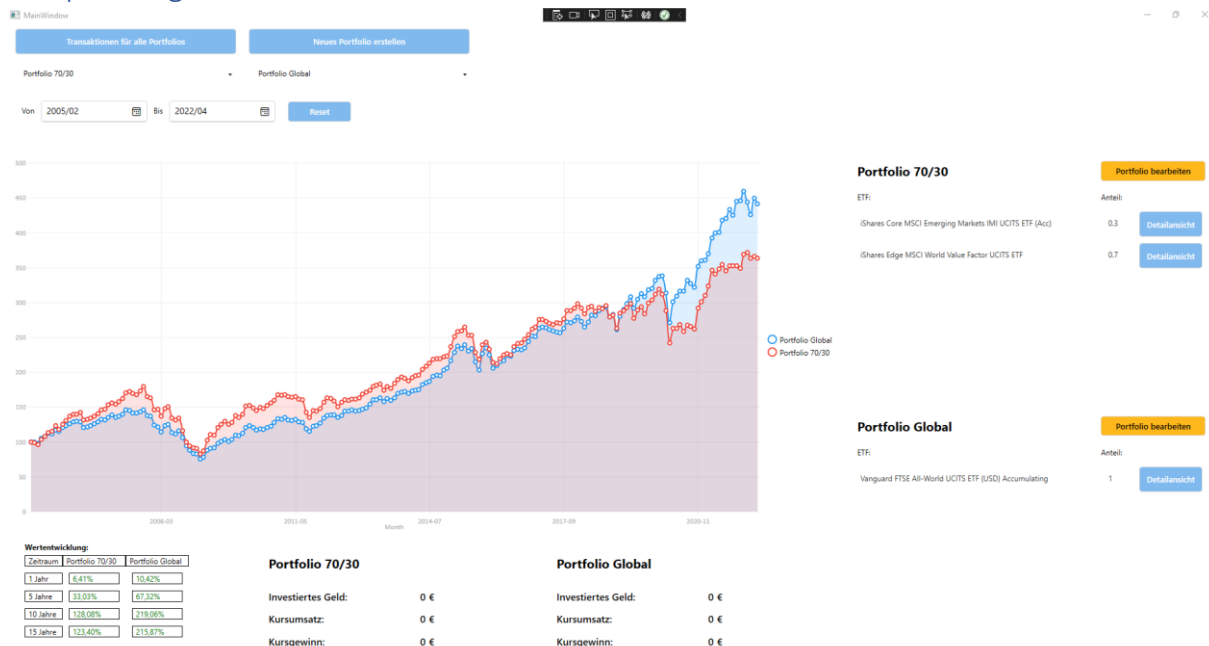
MainWindow

Transaktionen für alle Portfolios

Neues Portfolio erstellen

Portfolio 70/30

Portfolio Global

Von 2005/02 Bis 2022/04 Reset

500
450
400
350
300
250
200
150
100
50
0

2008-03
2011-05
2014-07
2017-09
2020-11
Month

Portfolio Global
Portfolio 70/30

Portfolio 70/30

Portfolio bearbeiten

ETF:

Anteil:

iShares Core MSCI Emerging Markets IMI UCITS ETF (Acc) 0.3 Detailansicht

iShares Edge MSCI World Value Factor UCITS ETF 0.7 Detailansicht

Portfolio Global

Portfolio bearbeiten

ETF:

Anteil:

Vanguard FTSE All-World UCITS ETF (USD) Accumulating 1 Detailansicht

Wertentwicklung:

| Zeitraum | Portfolio 70/30 | Portfolio Global |
|---|---|---|
| 1 Jahr | 6,41% | 10,42% |
| 5 Jahre | 33,03% | 67,32% |
| 10 Jahre | 128,08% | 219,06% |
| 15 Jahre | 123,40% | 215,87% |

Portfolio 70/30

Investiertes Geld: 0 €

Kursumsatz: 0 €

Kursgewinn: 0 €

Portfolio Global

Investiertes Geld: 0 €

Kursumsatz: 0 €

Kursgewinn: 0 €